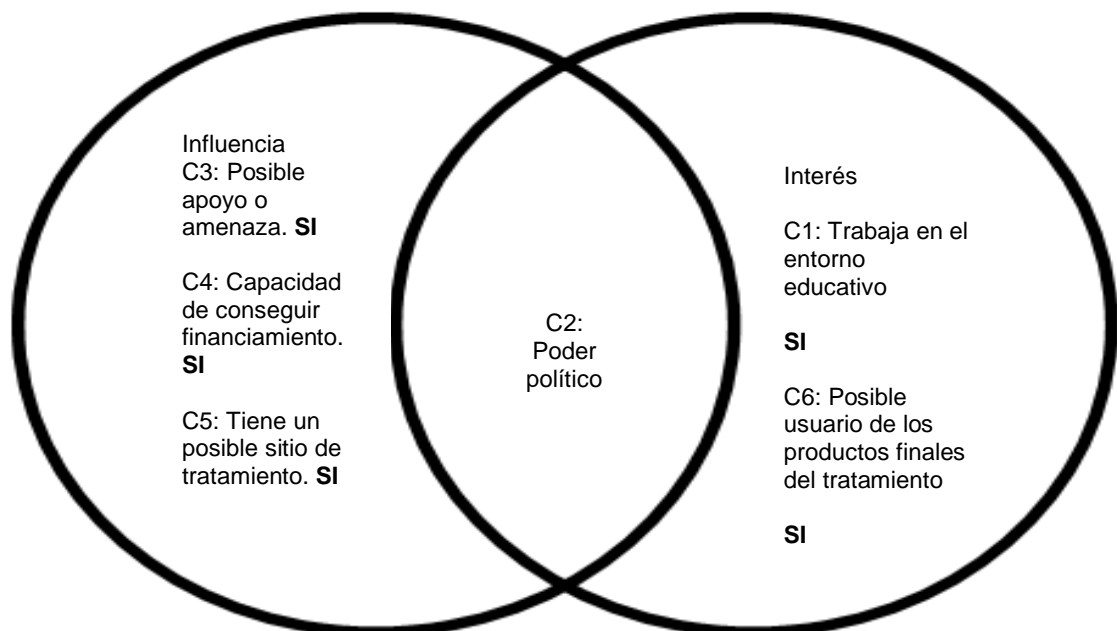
Influencia
C3: Posible apoyo o amenaza. **SI**

C4: Capacidad de conseguir financiamiento. **SI**

C5: Tiene un posible sitio de tratamiento. **SI**

C2: Poder político

Interés

C1: Trabaja en el entorno educativo

**SI**

C6: Posible usuario de los productos finales del tratamiento

**SI**